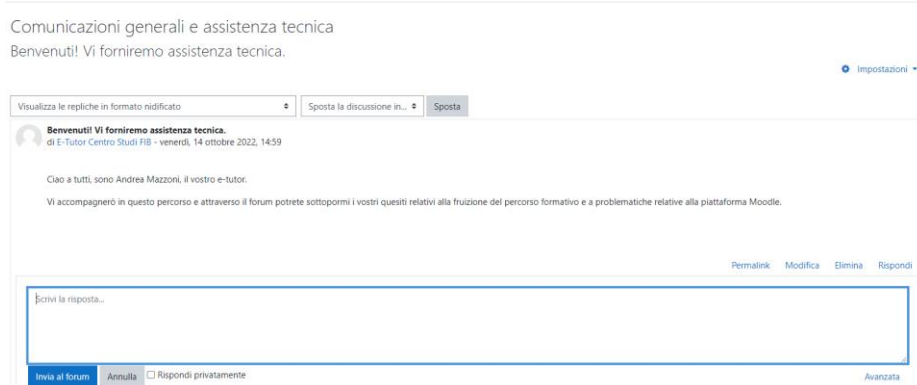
Comunicazioni generali e assistenza tecnica
Benvenuti! Vi forniremo assistenza tecnica.

Impostazioni

Visualizza le repliche in formato nidificato

Sposta la discussione in...

Sposta

Benvenuti! Vi forniremo assistenza tecnica.
di E-Tutor Centro Studi FIB - venerdì, 14 ottobre 2022, 14:59

Ciao a tutti, sono Andrea Mazzoni, il vostro e-tutor.

Vi accompagnerò in questo percorso e attraverso il forum potrete sottopormi i vostri quesiti relativi alla fruizione del percorso formativo e a problematiche relative alla piattaforma Moodle.

Permalink Modifica Elimina Rispondi

Scrivi la risposta...

Invia al forum Annulla Rispondi privatamente

Avanzata